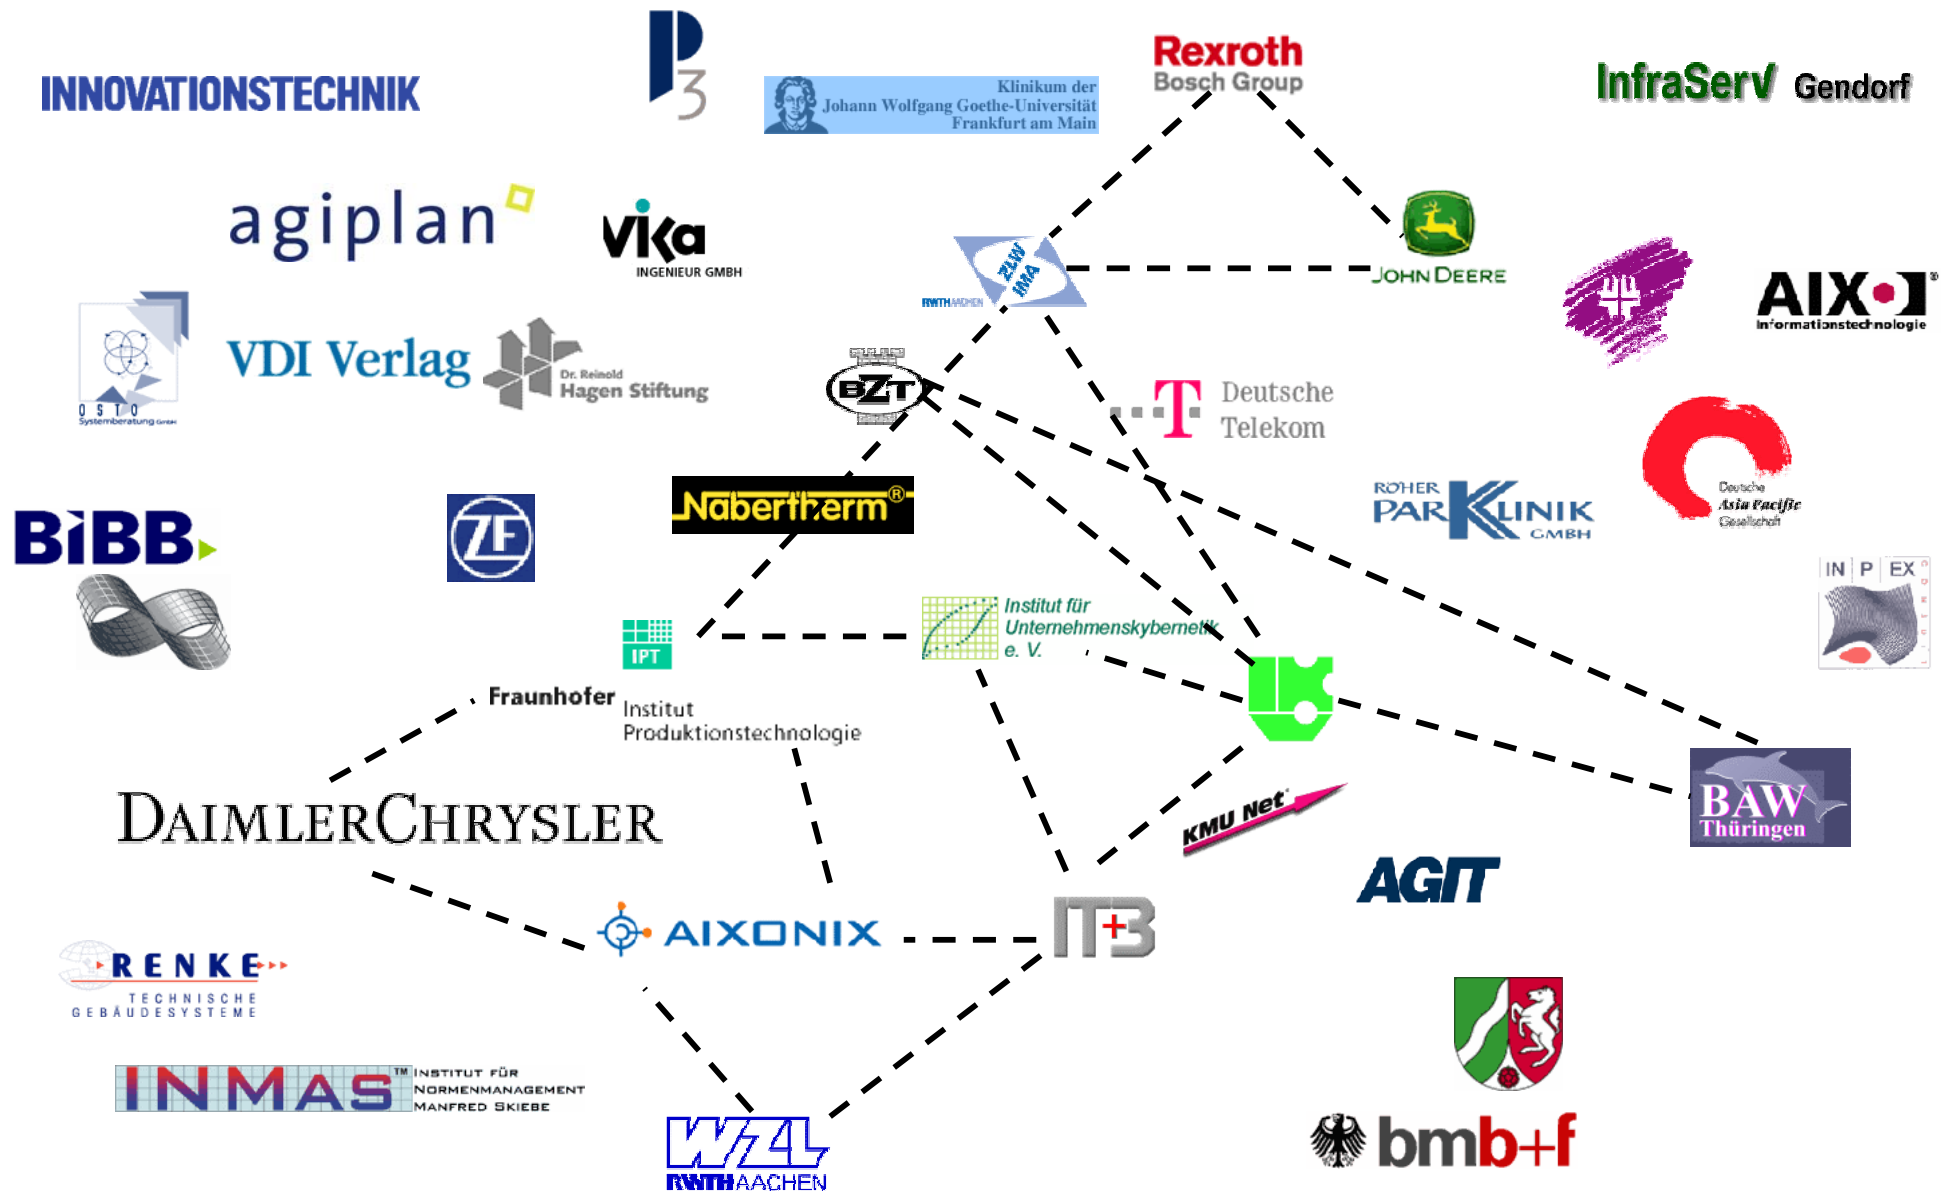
INNOVATIONSTECHNIK

P3

Klinikum der Johann Wolfgang Goethe-Universität Frankfurt am Main

Rexroth Bosch Group

InfraServ Gendorf

agiplan

VIKA INGENIEUR GMBH

ZLW IMA RWTH AACHEN

JOHN DEERE

AIXI Informationstechnologie

OSTO Systemberatung GmbH

VDI Verlag

Dr. Reinold Hagen Stiftung

BZT

Deutsche Telekom

Deutsche Asia Pacific Gesellschaft

BIBB

ZF

Nabertherm®

RÖHER PARKKLINIK GMBH

IN P EX

IPT

Institut für Unternehmenskybernetik e. V.

Fraunhofer Institut Produktionstechnologie

DAIMLERCHRYSLER

KMU Net

AGIT

BAW Thüringen

AIXONIX

IT3

RENKE TECHNISCHE GEBÄUDESYSTEME

INMAS™ INSTITUT FÜR NORMENMANAGEMENT MANFRED SKIEBE

WZL RWTH AACHEN

bmb+f